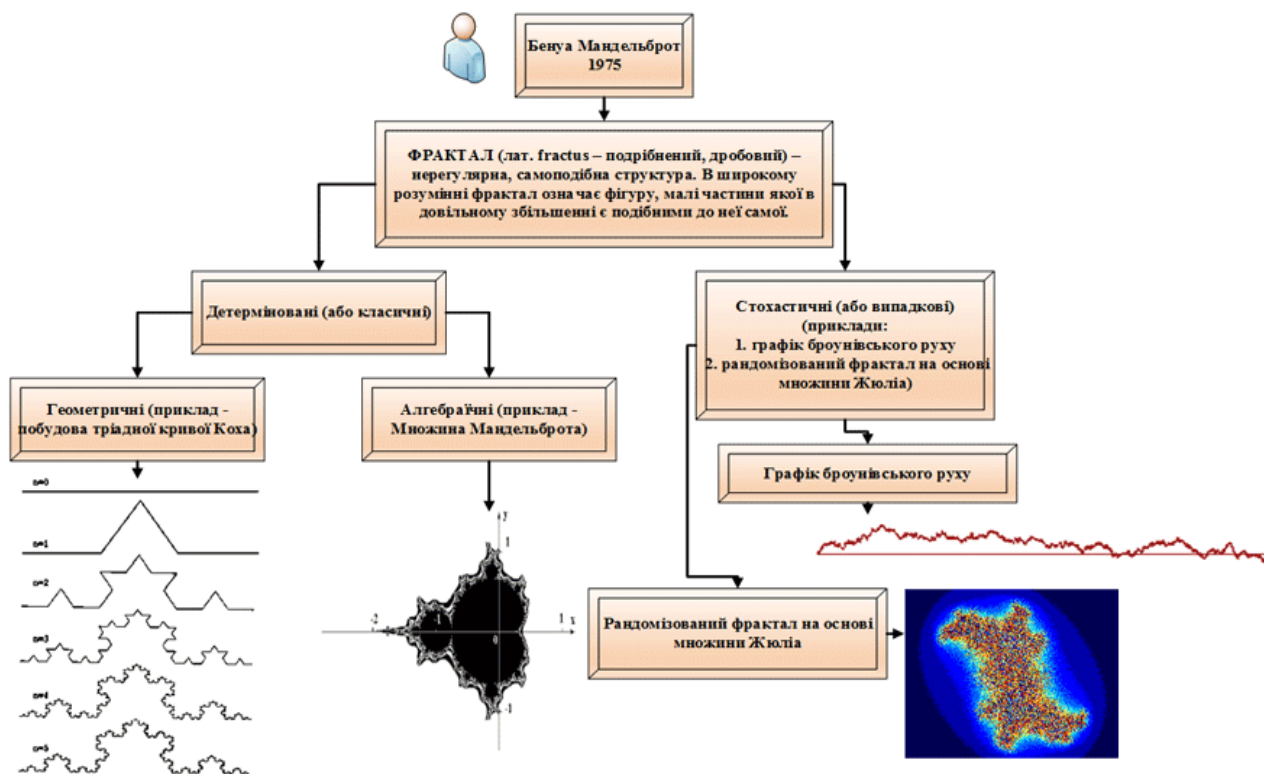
Бенуа Мандельброт 1975

ФРАКТАЛ (лат. fractus – подрібнений, дробовий) – нерегулярна, самоподібна структура. В широкому розумінні фрактал означає фігуру, малі частини якої в довільному збільшенні є подібними до неї самої.

Детерміновані (або класичні)

Стохастичні (або випадкові) (приклади: 1. графік броунівського руху 2. рандомізований фрактал на основі множини Жюліа)

Геометричні (приклад - побудова тріадної кривої Коха)

Алгебраїчні (приклад - Множина Мандельброта)

Графік броунівського руху

n=0

n=1

n=2

n=3

n=4

n=5

y

1

-2

-1

0

1

x

-1

Рандомізований фрактал на основі множини Жюліа